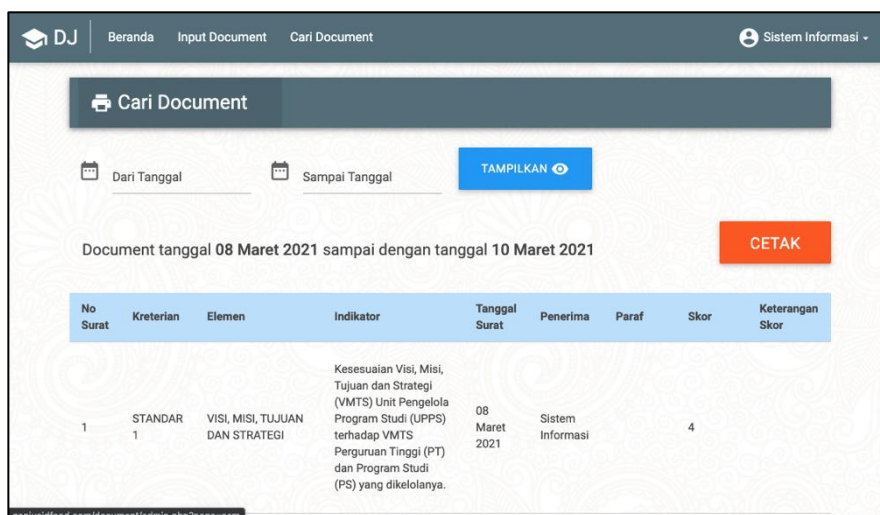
DJ Beranda Input Document Cari Document Sistem Informasi

Cari Document

Dari Tanggal Sampai Tanggal TAMPILKAN

Document tanggal 08 Maret 2021 sampai dengan tanggal 10 Maret 2021

CETAK

| No Surat | Kreterian | Elemen | Indikator | Tanggal Surat | Penerima | Paraf | Skor | Keterangan Skor |
|---|---|---|---|---|---|---|---|---|
| 1 | STANDAR 1 | VISI, MISI, TUJUAN DAN STRATEGI | Kesesuaian Visi, Misi, Tujuan dan Strategi (VMTS) Unit Pengelola Program Studi (UPPS) terhadap VMTS Perguruan Tinggi (PT) dan Program Studi (PS) yang dikelolanya. | 08 Maret 2021 | Sistem Informasi | | 4 | |

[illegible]